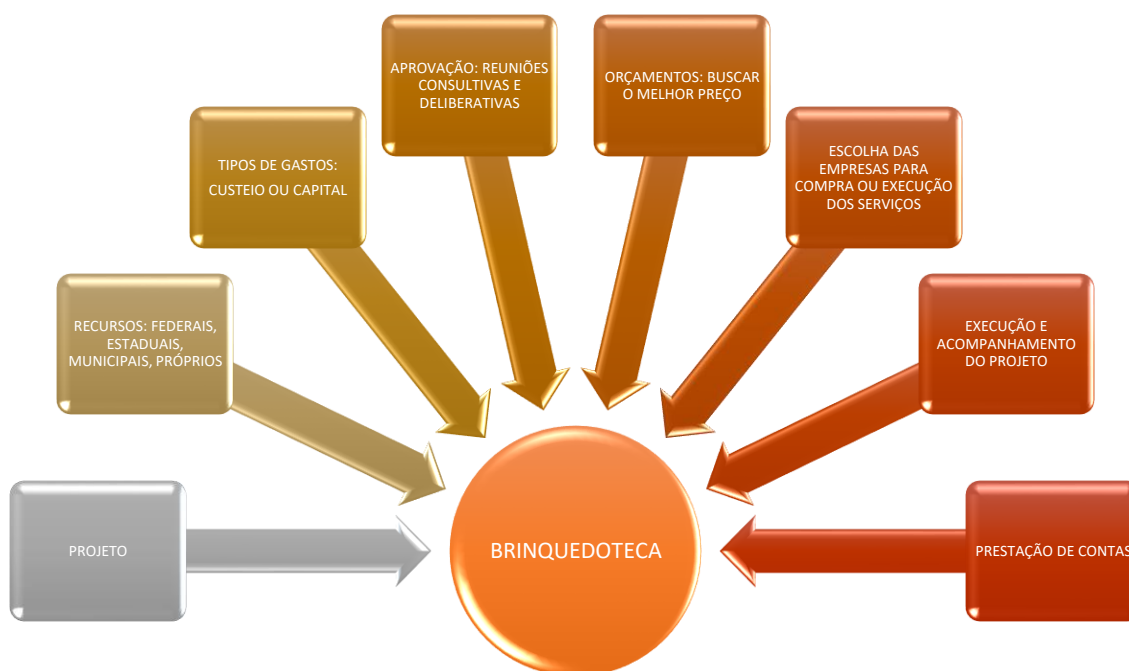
APROVAÇÃO: REUNIÕES CONSULTIVAS E DELIBERATIVAS

ORÇAMENTOS: BUSCAR O MELHOR PREÇO

TIPOS DE GASTOS:
CUSTEIO OU CAPITAL

ESCOLHA DAS EMPRESAS PARA COMPRA OU EXECUÇÃO DOS SERVIÇOS

RECURSOS: FEDERAIS, ESTADUAIS, MUNICIPAIS, PRÓPRIOS

EXECUÇÃO E ACOMPANHAMENTO DO PROJETO

PROJETO

BRINQUEDOTECA

PRESTAÇÃO DE CONTAS